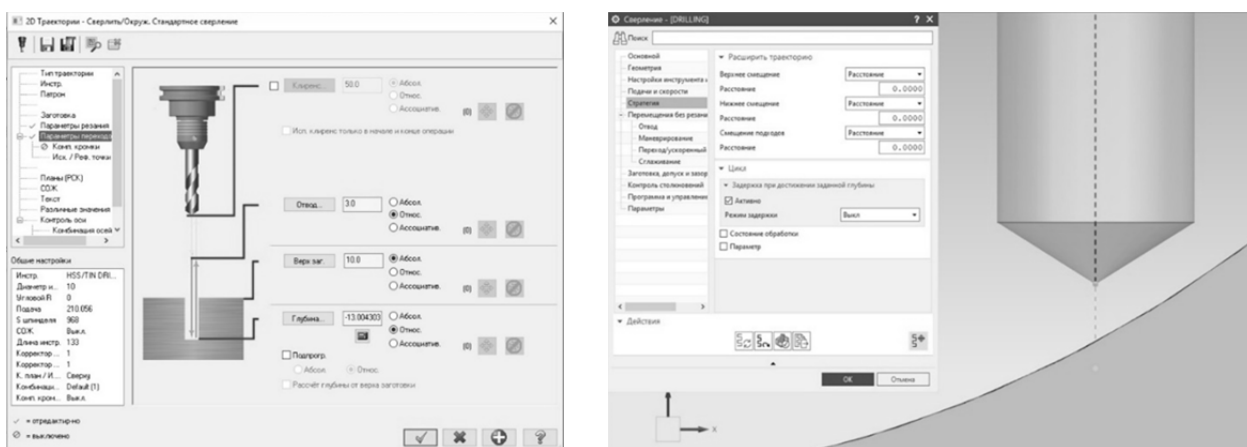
2D Траектории - Сверлить/Окруж. Стандартное сверление

Тип траектории
Инстр.
Патрон
Заготовка
Параметры резания
Параметры перехода
Конт. кромки
Исх. / Реф. точки
Планы (РСК)
СОЖ
Текст
Различные значения
Контроль оси
Комбинация осей

Клиренс... 50.0 Абсол. Относ. Ассоциатив. (0)
Исп. клиренс только в начале и конце операции

Отвод... 3.0 Абсол. Относ. Ассоциатив. (0)

Верх заг. 10.0 Абсол. Относ. Ассоциатив. (0)

Глубина... -13.004303 Абсол. Относ. Ассоциатив. (0)

Подпрогр.
Абсол. Относ.
Рассчёт глубины от верха заготовки

Общие настройки

| | |
|---|---|
| Инстр. | HSS/TIN DRI... |
| Диаметр н... | 10 |
| Угловой R | 0 |
| Подача | 210.056 |
| S шпинделя | 968 |
| СОЖ | Выкл. |
| Длина инстр. | 133 |
| Корректор ... | 1 |
| Корректор ... | 1 |
| К. план./ И... | Сверху |
| Комбинаци... | Default (1) |
| Конт. кромк... | Выкл. |

✓ = отредактировано
⊘ = выключено

Сверление - [DRILLING] ? X
Поиск

Основной
Геометрия
Настройки инструмента
Подачи и скорости
Стратегия
Перемещения без резания
Отвод
Маневрирование
Переход/ускоренный
Сглаживание
Заготовка, допуск и зазор
Контроль столкновений
Программа и управление
Параметры

Расширить траекторию
Верхнее смещение Расстояние
Расстояние 0.0000
Нижнее смещение Расстояние
Расстояние 0.0000
Смещение подхода Расстояние
Расстояние 0.0000

Цикл
Задержка при достижении заданной глубины
Активно
Режим задержки Выкл
Состояние обработки
Параметр

Действия

OK Отмена

x